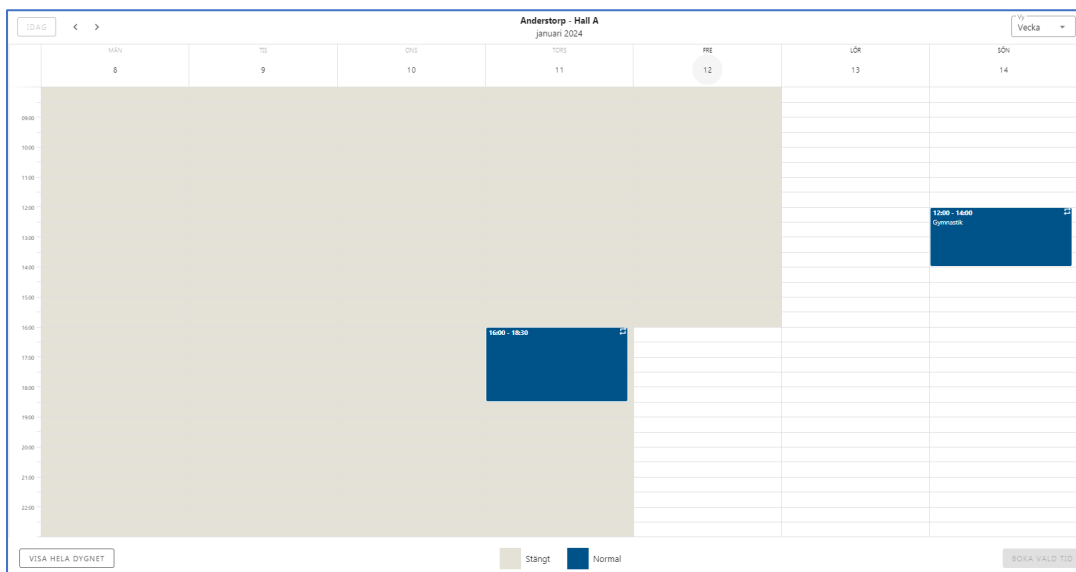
IDAG < >

Anderstorp - Hall A
januari 2024

Vy
Vecka

| | MÅN | TIS | ONS | TORS | FRE | LÖR | SÖN |
|---|---|---|---|---|---|---|---|
| | 8 | 9 | 10 | 11 | 12 | 13 | 14 |

09:00
10:00
11:00
12:00
13:00
14:00
15:00
16:00
17:00
18:00
19:00
20:00
21:00
22:00

16:00 - 18:30

12:00 - 14:00
Gymnastik

VISA HELA DYGNET

Stängt
Normal

BOKA VALD TID